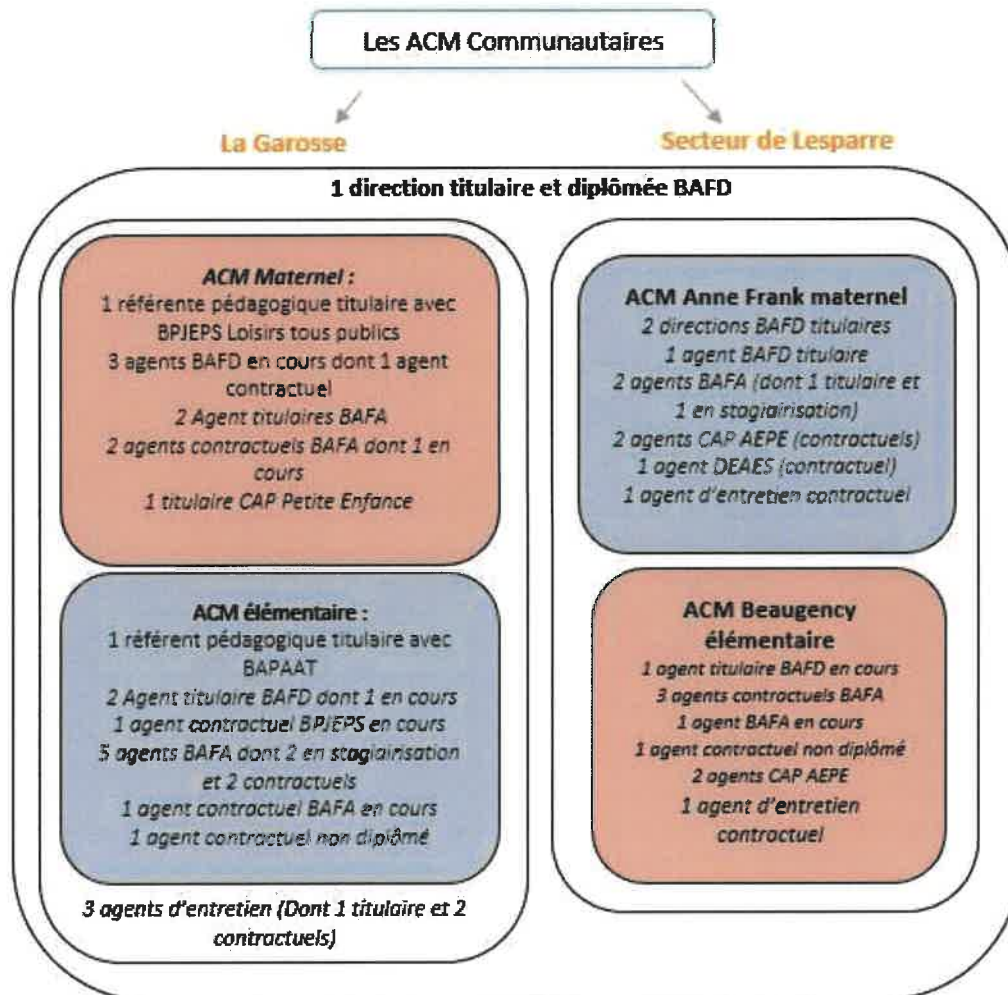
Les ACM Communautaires

La Garosse

Secteur de Lesparre

1 direction titulaire et diplômée BAFD

ACM Maternel :
1 référente pédagogique titulaire avec BPJEPS Loisirs tous publics
3 agents BAFD en cours dont 1 agent contractuel
2 Agent titulaires BAFA
2 agents contractuels BAFA dont 1 en cours
1 titulaire CAP Petite Enfance

ACM élémentaire :
1 référent pédagogique titulaire avec BAPAAT
2 Agent titulaire BAFD dont 1 en cours
1 agent contractuel BPJEPS en cours
5 agents BAFA dont 2 en stagiairisation et 2 contractuels
1 agent contractuel BAFA en cours
1 agent contractuel non diplômé

3 agents d'entretien (Dont 1 titulaire et 2 contractuels)

ACM Anne Frank maternel
2 directions BAFD titulaires
1 agent BAFD titulaire
2 agents BAFA (dont 1 titulaire et 1 en stagiairisation)
2 agents CAP AEPE (contractuels)
1 agent DEAES (contractuel)
1 agent d'entretien contractuel

ACM Beaugency élémentaire
1 agent titulaire BAFD en cours
3 agents contractuels BAFA
1 agent BAFA en cours
1 agent contractuel non diplômé
2 agents CAP AEPE
1 agent d'entretien contractuel